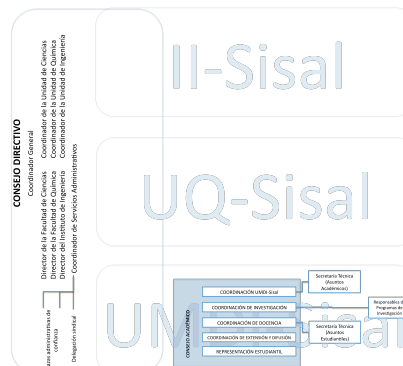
CONSEJO DIRECTIVO
Coordinador General
Director de la Facultad de Ciencias
Director de la Facultad de Química
Director del Instituto de Ingeniería
Coordinador de la Unidad de Ciencias
Coordinador de la Unidad de Química
Coordinador de la Unidad de Ingeniería
Coordinador de Servicios Administrativos

II-Sisal

UQ-Sisal

UMDI-Sisal

Jefes administrativos de confianza

Delegación sindical

CONSEJO ACADÉMICO

COORDINACIÓN UMDI-Sisal

COORDINACIÓN DE INVESTIGACIÓN

COORDINACIÓN DE DOCENCIA

COORDINACIÓN DE EXTENSIÓN Y DIFUSIÓN

REPRESENTACIÓN ESTUDIANTIL

Secretaría Técnica (Asuntos Académicos)

Responsables de Programas de Investigación

Secretaría Técnica (Asuntos Estudiantiles)